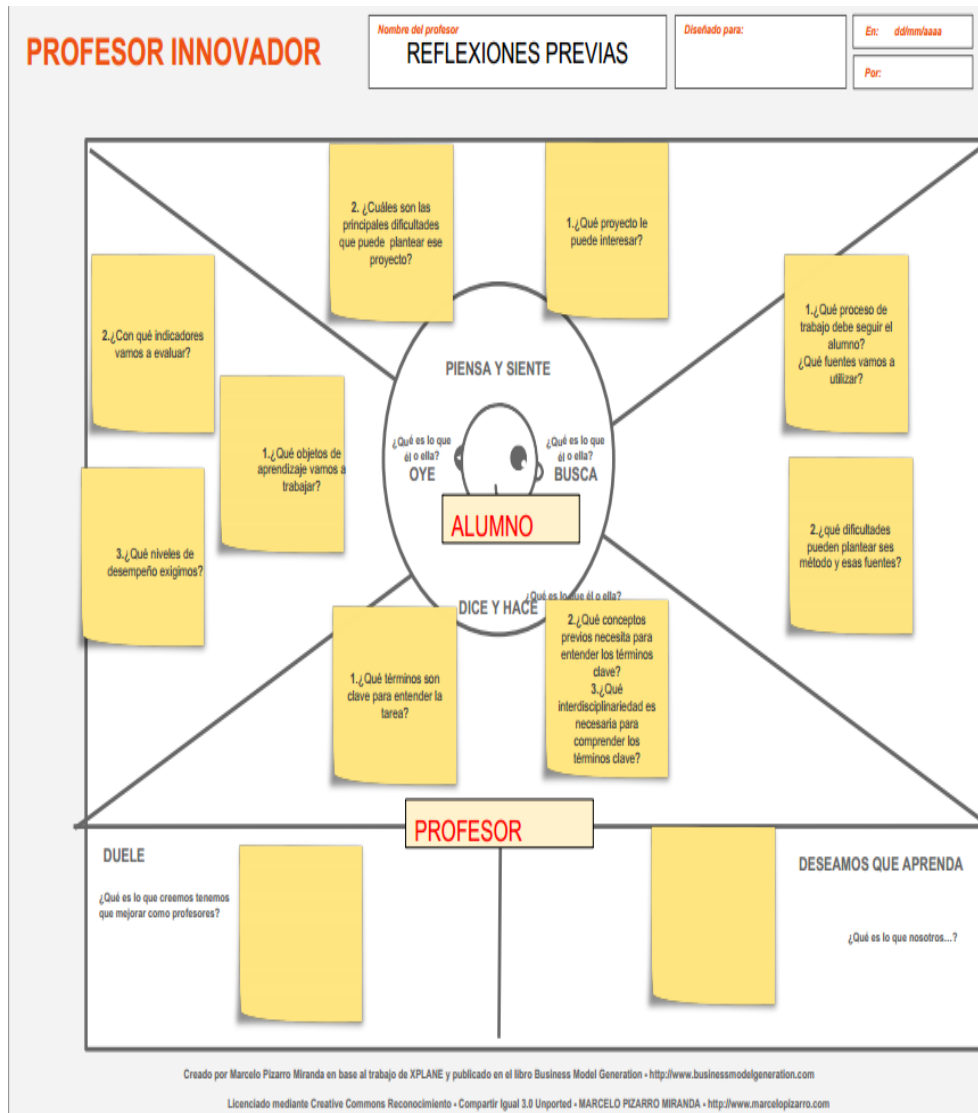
PROFESOR INNOVADOR

Nombre del profesor
REFLEXIONES PREVIAS

Diseñado para:

En: dd/mm/aaaa

Por:

2. ¿Cuáles son las principales dificultades que puede plantear ese proyecto?

1.¿Qué proyecto le puede interesar?

2.¿Con qué indicadores vamos a evaluar?

1.¿Qué proceso de trabajo debe seguir el alumno?
¿Qué fuentes vamos a utilizar?

PIENSA Y SIENTE

1.¿Qué objetos de aprendizaje vamos a trabajar?

¿Qué es lo que él o ella?
OYE

¿Qué es lo que él o ella?
BUSCA

3.¿Qué niveles de desempeño exigimos?

ALUMNO

2.¿qué dificultades pueden plantear ses método y esas fuentes?

¿Qué es lo que él o ella?
DICE Y HACE

1.¿Qué términos son clave para entender la tarea?

2.¿Qué conceptos previos necesita para entender los términos clave?
3.¿Qué interdisciplinariedad es necesaria para comprender los términos clave?

PROFESOR

DUELE

¿Qué es lo que creemos tenemos que mejorar como profesores?

DESEAMOS QUE APRENDA

¿Qué es lo que nosotros...?

Creado por Marcelo Pizarro Miranda en base al trabajo de XPLANE y publicado en el libro Business Model Generation • http://www.businessmodelgeneration.com

Licenciado mediante Creative Commons Reconocimiento • Compartir Igual 3.0 Unported • MARCELO PIZARRO MIRANDA • http://www.marcelopizarro.com